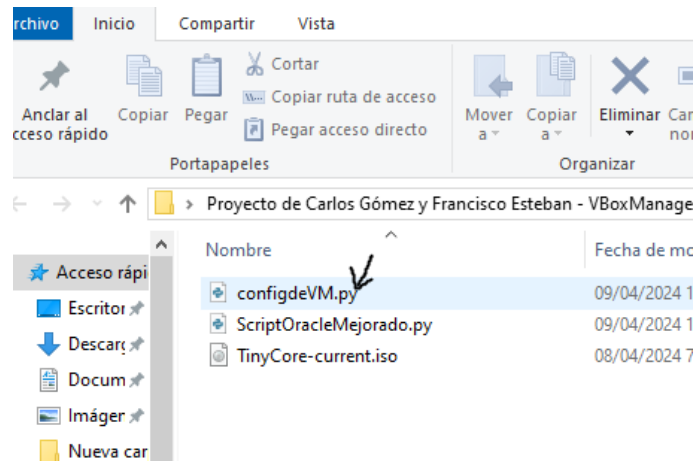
rchivo Inicio Compartir Vista

Anclar al acceso rápido
Copiar
Pegar
Cortar
Copiar ruta de acceso
Pegar acceso directo
Portapapeles

Mover a
Copiar a
Eliminar
Ca no
Organizar

Proyecto de Carlos Gómez y Francisco Esteban - VBoxManage

Acceso rápi
Escritor
Descarç
Docum
Imágen
Nueva car

| Nombre | Fecha de mo |
|---|---|
| configdeVM.py | 09/04/2024 1 |
| ScriptOracleMejorado.py | 09/04/2024 1 |
| TinyCore-current.iso | 08/04/2024 7 |